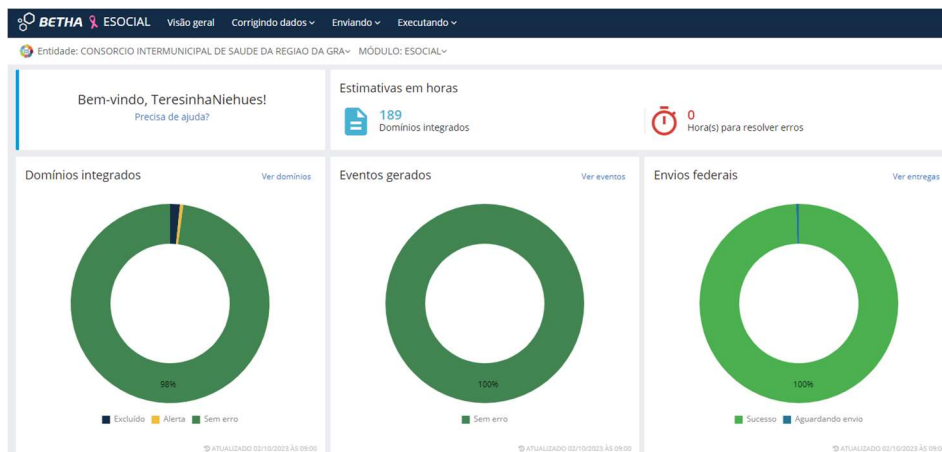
BETHA ESOCIAL Visão geral Corrigindo dados Enviando Executando

Entidade: CONSORCIO INTERMUNICIPAL DE SAUDE DA REGIAO DA GRA MÓDULO: ESOCIAL

Bem-vindo, TeresinhaNiehues!
Precisa de ajuda?

Estimativas em horas
189
Domínios integrados
0
Hora(s) para resolver erros

Domínios integrados
Ver domínios
98%
Excluído Alerta Sem erro
ATUALIZADO 02/10/2023 ÀS 09:00

Eventos gerados
Ver eventos
100%
Sem erro
ATUALIZADO 02/10/2023 ÀS 09:00

Envios federais
Ver entregas
100%
Sucesso Aguardando envio
ATUALIZADO 02/10/2023 ÀS 09:00